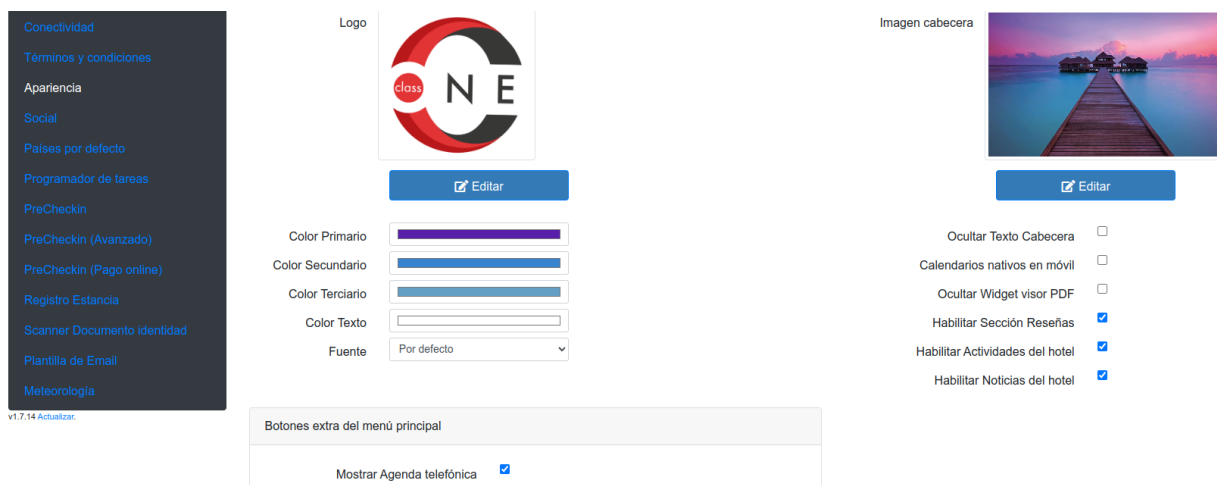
Conectividad
Términos y condiciones
Apariencia
Social
Países por defecto
Programador de tareas
PreCheckin
PreCheckin (Avanzado)
PreCheckin (Pago online)
Registro Estancia
Scanner Documento identidad
Plantilla de Email
Meteorología

v1.7.14 Actualizar.

Logo

class N E

Editar

Color Primario
Color Secundario
Color Terciario
Color Texto
Fuente
Por defecto

Imagen cabecera

Editar

Ocultar Texto Cabecera
Calendarios nativos en móvil
Ocultar Widget visor PDF
Habilitar Sección Reseñas
Habilitar Actividades del hotel
Habilitar Noticias del hotel

Botones extra del menú principal

Mostrar Agenda telefónica